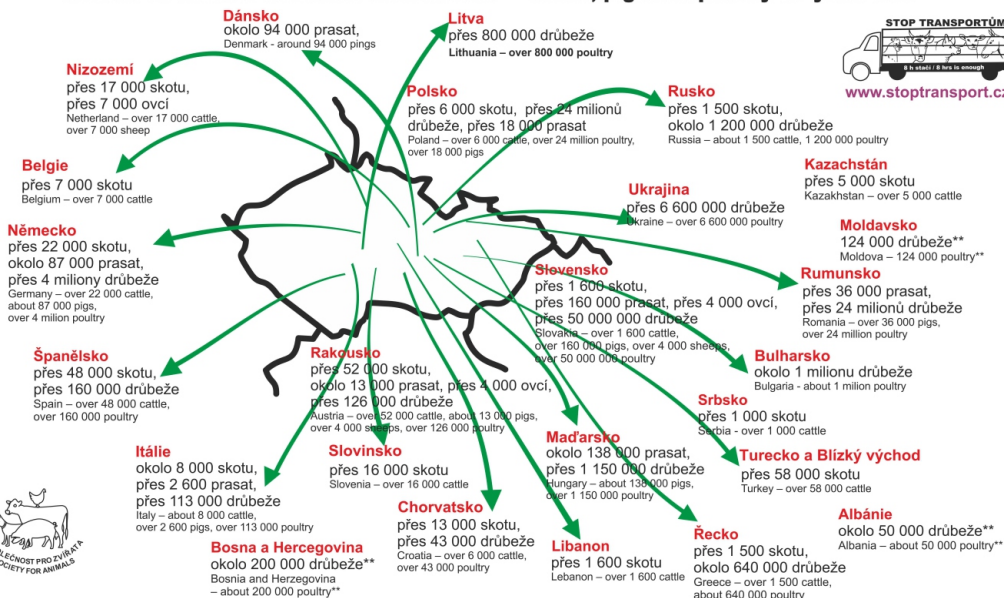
STOP TRANSPORTŮM
8 h stačí / 8 hrs is enough
www.stoptransport.cz

Dánsko
okolo 94 000 prasat,
Denmark - around 94 000 pings

Litva
přes 800 000 drůbeže
Lithuania – over 800 000 poultry

Nizozemí
přes 17 000 skotu,
přes 7 000 ovcí
Netherland – over 17 000 cattle, over 7 000 sheep

Polsko
přes 6 000 skotu, přes 24 milionů drůbeže, přes 18 000 prasat
Poland – over 6 000 cattle, over 24 million poultry, over 18 000 pigs

Rusko
přes 1 500 skotu,
okolo 1 200 000 drůbeže
Russia – about 1 500 cattle, 1 200 000 poultry

Belgie
přes 7 000 skotu
Belgium – over 7 000 cattle

Kazachstán
přes 5 000 skotu
Kazakhstan – over 5 000 cattle

Ukrajina
přes 6 600 000 drůbeže
Ukraine – over 6 600 000 poultry

Německo
přes 22 000 skotu,
okolo 87 000 prasat,
přes 4 miliony drůbeže
Germany – over 22 000 cattle, about 87 000 pigs, over 4 milion poultry

Moldavsko
124 000 drůbeže**
Moldova – 124 000 poultry**

Rumunsko
přes 36 000 prasat,
přes 24 milionů drůbeže
Romania – over 36 000 pigs, over 24 million poultry

Slovensko
přes 1 600 skotu,
přes 160 000 prasat, přes 4 000 ovcí,
přes 50 000 000 drůbeže
Slovakia – over 1 600 cattle, over 160 000 pigs, over 4 000 sheeps, over 50 000 000 poultry

Španělsko
přes 48 000 skotu,
přes 160 000 drůbeže
Spain – over 48 000 cattle, over 160 000 poultry

Rakousko
přes 52 000 skotu,
okolo 13 000 prasat, přes 4 000 ovcí,
přes 126 000 drůbeže
Austria – over 52 000 cattle, about 13 000 pigs, over 4 000 sheeps, over 126 000 poultry

Bulharsko
okolo 1 milionu drůbeže
Bulgaria - about 1 milion poultry

Srbsko
přes 1 000 skotu
Serbia - over 1 000 cattle

Itálie
okolo 8 000 skotu,
přes 2 600 prasat,
přes 113 000 drůbeže
Italy – about 8 000 cattle, over 2 600 pigs, over 113 000 poultry

Slovinsko
přes 16 000 skotu
Slovenia – over 16 000 cattle

Maďarsko
okolo 138 000 prasat,
přes 1 150 000 drůbeže
Hungary – about 138 000 pigs, over 1 150 000 poultry

Turecko a Blízký východ
přes 58 000 skotu
Turkey – over 58 000 cattle

Albánie
okolo 50 000 drůbeže**
Albania – about 50 000 poultry**

Bosna a Hercegovina
okolo 200 000 drůbeže**
Bosnia and Herzegovina – about 200 000 poultry**

Chorvatsko
přes 13 000 skotu,
přes 43 000 drůbeže
Croatia – over 6 000 cattle, over 43 000 poultry

Libanon
přes 1 600 skotu
Lebanon – over 1 600 cattle

Řecko
přes 1 500 skotu,
okolo 640 000 drůbeže
Greece – over 1 500 cattle, about 640 000 poultry

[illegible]LEČNOST PRO ZVÍŘATA
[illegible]OCIETY FOR ANIMALS